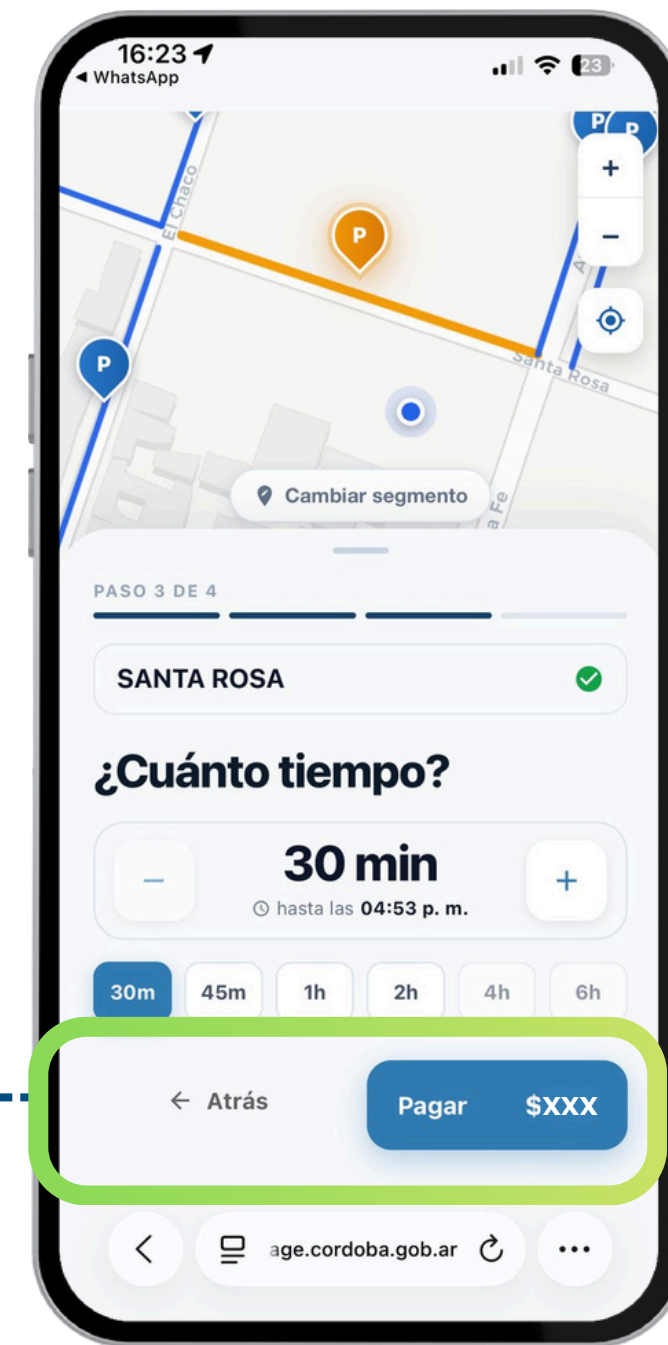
16:23
◀ WhatsApp
23

El Chaco
P
P
P
P
Santa Rosa
+
−
Cambiar segmento
Fe

PASO 3 DE 4

SANTA ROSA

¿Cuánto tiempo?

−
30 min
hasta las **04:53 p. m.**
+

30m
45m
1h
2h
4h
6h

← Atrás
Pagar $XXX

age.cordoba.gob.ar
•••